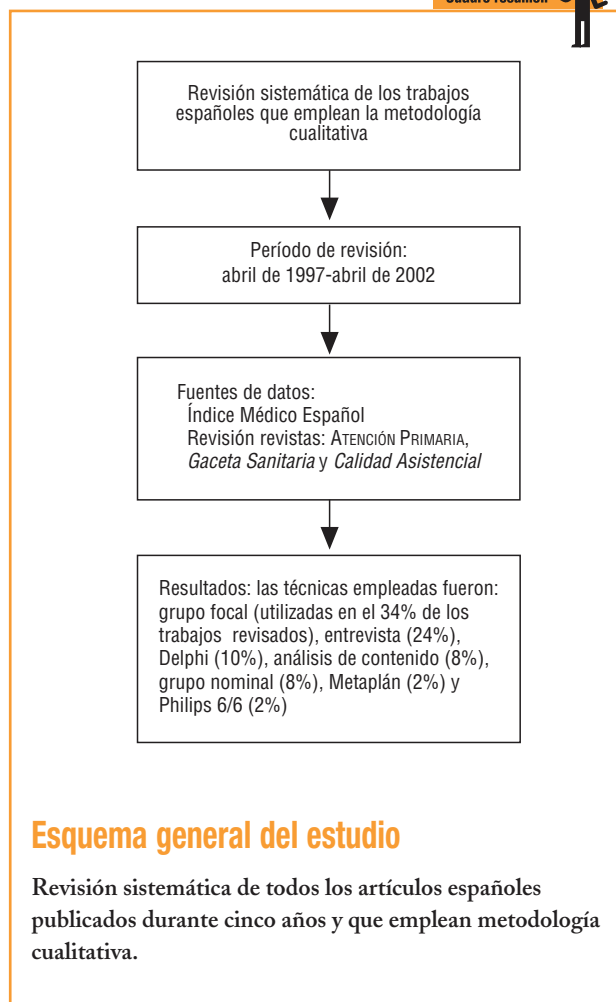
Cuadro resumen

Revisión sistemática de los trabajos españoles que emplean la metodología cualitativa

Período de revisión:
abril de 1997-abril de 2002

Fuentes de datos:
Índice Médico Español
Revisión revistas: Atención Primaria, *Gaceta Sanitaria* y *Calidad Asistencial*

Resultados: las técnicas empleadas fueron: grupo focal (utilizadas en el 34% de los trabajos revisados), entrevista (24%), Delphi (10%), análisis de contenido (8%), grupo nominal (8%), Metaplán (2%) y Philips 6/6 (2%)

Esquema general del estudio

Revisión sistemática de todos los artículos españoles publicados durante cinco años y que emplean metodología cualitativa.